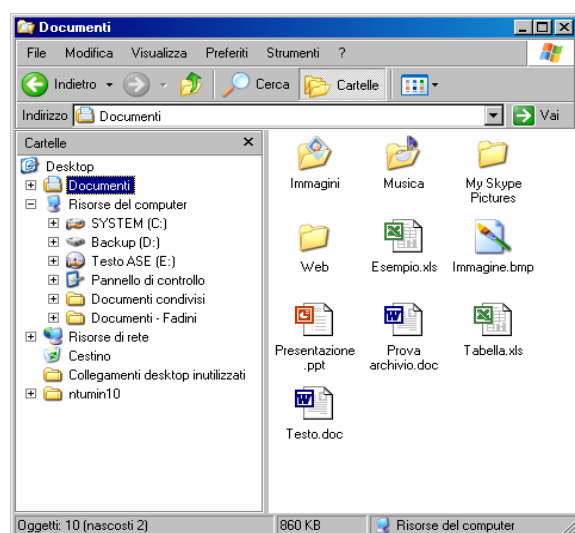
Documenti

File Modifica Visualizza Preferiti Strumenti ?

Indietro Cerca Cartelle

Indirizzo Documenti Vai

Cartelle ×

Desktop
Documenti
Risorse del computer
SYSTEM (C:)
Backup (D:)
Testo ASE (E:)
Pannello di controllo
Documenti condivisi
Documenti - Fadini
Risorse di rete
Cestino
Collegamenti desktop inutilizzati
ntumin10

Immagini
Musica
My Skype Pictures
Web
Esempio.xls
Immagine.bmp
Presentazione .ppt
Prova archivio.doc
Tabella.xls
Testo.doc

Oggetti: 10 (nascosti 2) 860 KB Risorse del computer